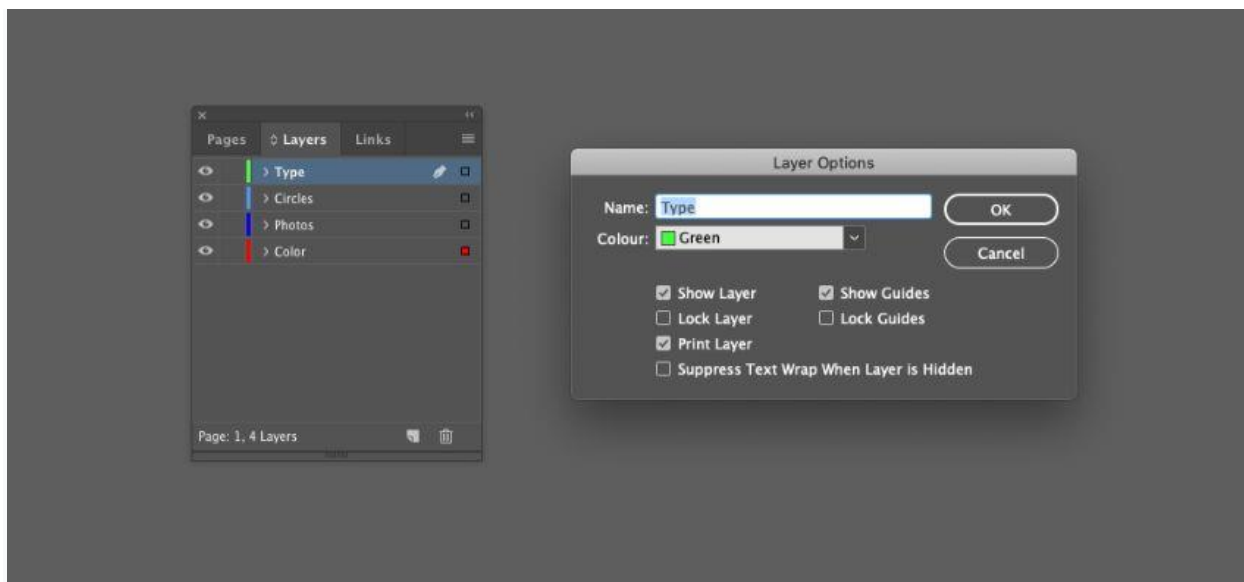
Pages
Layers
Links

Type
Circles
Photos
Color

Page: 1, 4 Layers

Layer Options

Name: Type
Colour: Green

OK
Cancel

Show Layer
Show Guides
Lock Layer
Lock Guides
Print Layer
Suppress Text Wrap When Layer is Hidden